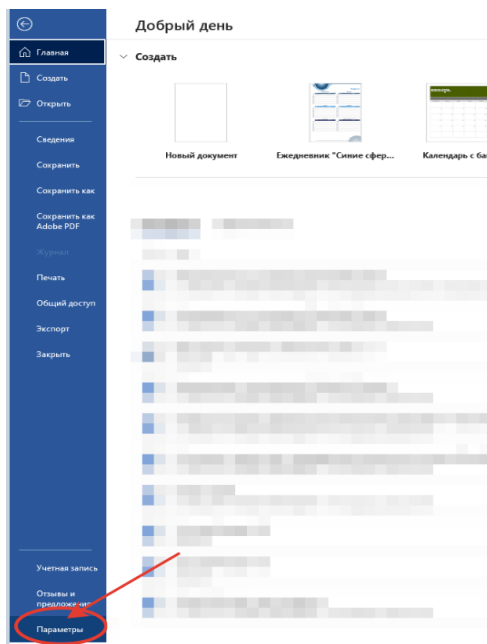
Главная
Создать
Открыть
Сведения
Сохранить
Сохранить как
Сохранить как Adobe PDF
Журнал
Печать
Общий доступ
Экспорт
Закрыть
Учетная запись
Отзывы и предложения
Параметры

Добрый день
Создать
январь
Новый документ
Ежедневник "Синие сфер...
Календарь с ба